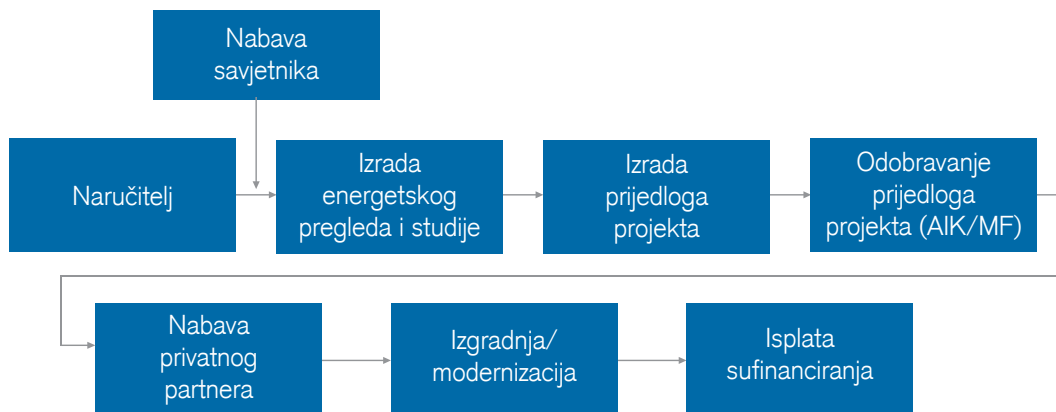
Nabava savjetnika

Naručitelj

Izrada energetskog pregleda i studije

Izrada prijedloga projekta

Odobravanje prijedloga projekta (AIK/MF)

Nabava privatnog partnera

Izgradnja/ modernizacija

Isplata sufinanciranja